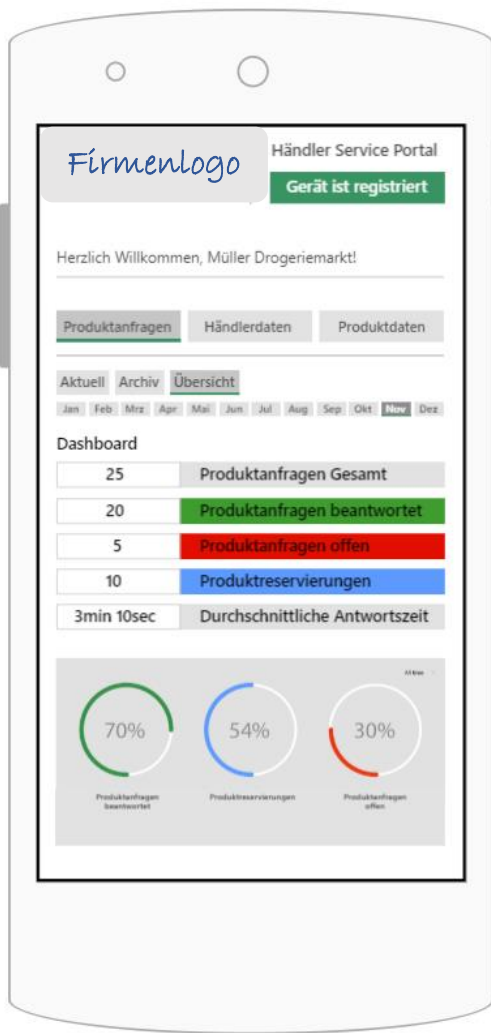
Firmenlogo

Händler Service Portal

Gerät ist registriert

Herzlich Willkommen, Müller Drogeriemarkt!

Produktanfragen Händlerdaten Produktdaten

Aktuell Archiv Übersicht

Jan Feb Mrz Apr Mai Jun Jul Aug Sep Okt Nov Dez

Dashboard

| 25 | Produktanfragen Gesamt |
|---|---|
| 20 | Produktanfragen beantwortet |
| 5 | Produktanfragen offen |
| 10 | Produktreservierungen |
| 3min 10sec | Durchschnittliche Antwortszeit |

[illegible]

70%
Produktanfragen beantwortet

54%
Produktreservierungen

30%
Produktanfragen offen